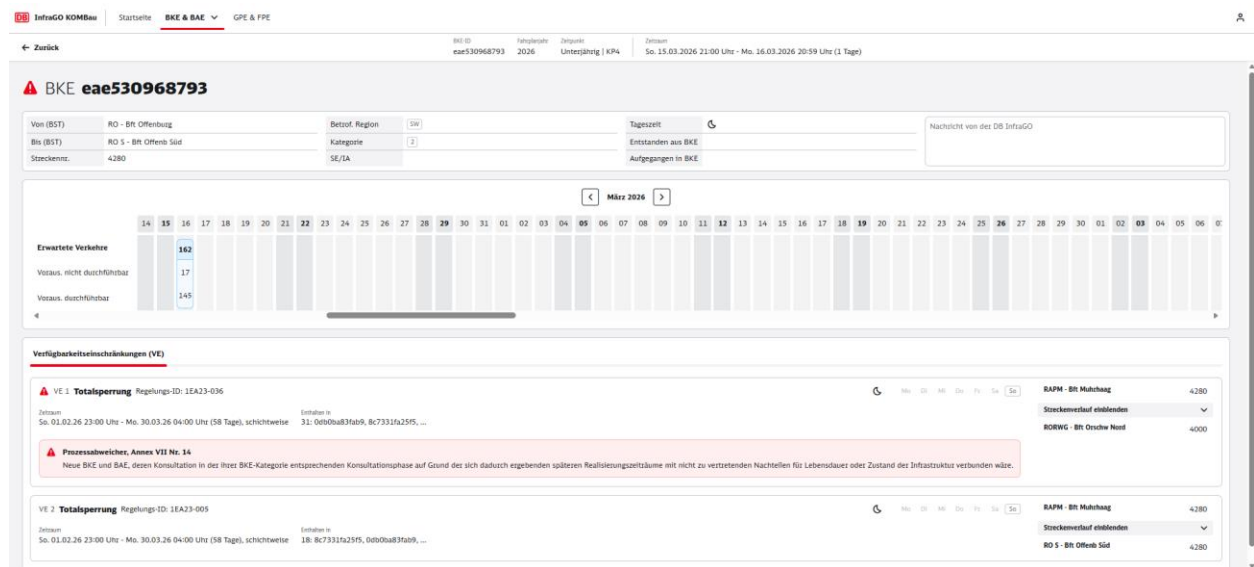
DB InfraGO KOMBau Startseite BKE & BAE GPE & FPE

← Zurück

BKE ID eae530968793 Fahrplanjahr 2026 Zeitpunkt Unterjährig | KP4 Zeitraum So. 15.03.2026 21:00 Uhr - Mo. 16.03.2026 20:59 Uhr (1 Tage)

BKE eae530968793

| Von (BST) | RO - Bft Offenburg | Betrof. Region | SW | Tageszeit | |
|---|---|---|---|---|---|
| Bis (BST) | RO S - Bft Offenb Süd | Kategorie | 2 | Entstanden aus BKE | |
| Streckennr. | 4280 | SE/IA | | Aufgegangen in BKE | |

Nachricht von der DB InfraGO

März 2026

14 15 16 17 18 19 20 21 22 23 24 25 26 27 28 29 30 31 01 02 03 04 05 06 07 08 09 10 11 12 13 14 15 16 17 18 19 20 21 22 23 24 25 26 27 28 29 30 01 02 03 04 05 06 07

Erwartete Verkehre 162
Voraus. nicht durchführbar 17
Voraus. durchführbar 145

Verfügbarkeitseinschränkungen (VE)

VE 1 Totalsperrung Regelungs-ID: 1EA23-036
Zeitraum
So. 01.02.26 23:00 Uhr - Mo. 30.03.26 04:00 Uhr (58 Tage), schichtweise
Enthalten in
31: 0db0ba83fab9, 8c7331fa25f5, ...
Mo Di Mi Do Fr Sa So
RAPM - Bft Muhrhaag 4280
Streckenverlauf einblenden
RORWG - Bft Orschw Nord 4000

Prozessabweicher, Annex VII Nr. 14
Neue BKE und BAE, deren Konsultation in der ihrer BKE-Kategorie entsprechenden Konsultationsphase auf Grund der sich dadurch ergebenden späteren Realisierungszeiträume mit nicht zu vertretenden Nachteilen für Lebensdauer oder Zustand der Infrastruktur verbunden wäre.

VE 2 Totalsperrung Regelungs-ID: 1EA23-005
Zeitraum
So. 01.02.26 23:00 Uhr - Mo. 30.03.26 04:00 Uhr (58 Tage), schichtweise
Enthalten in
18: 8c7331fa25f5, 0db0ba83fab9, ...
Mo Di Mi Do Fr Sa So
RAPM - Bft Muhrhaag 4280
Streckenverlauf einblenden
RO S - Bft Offenb Süd 4280